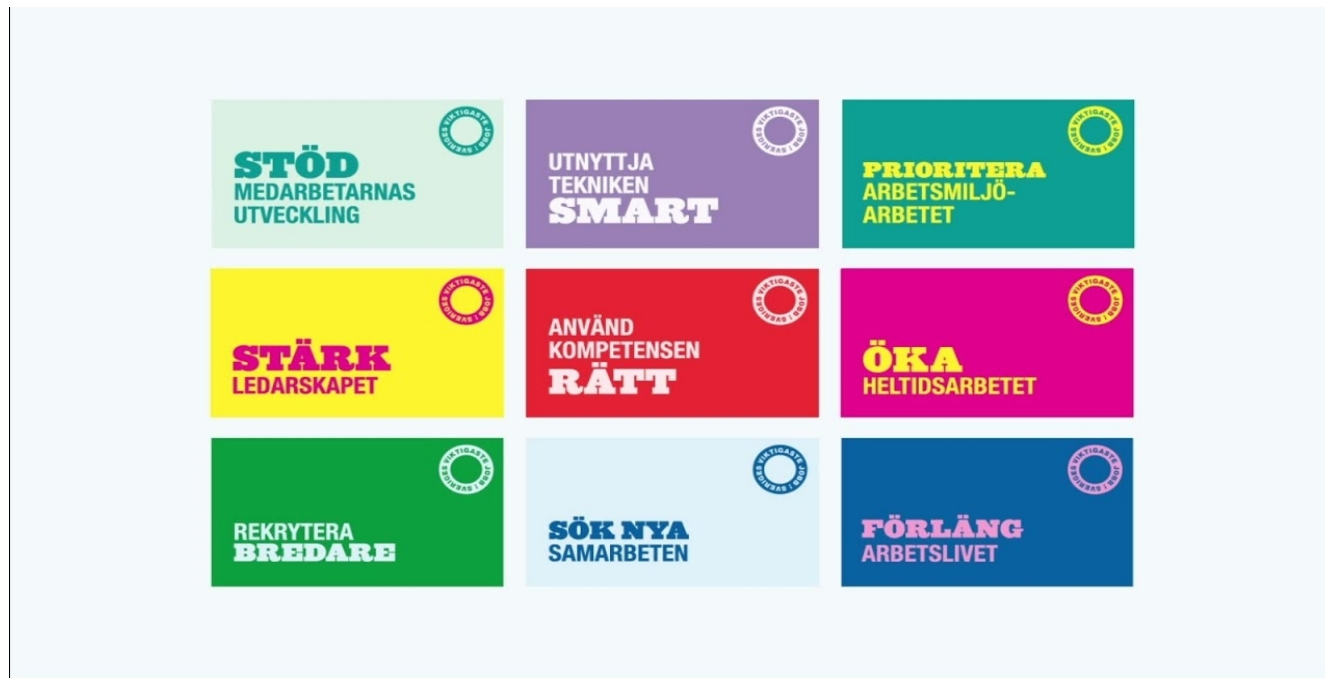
SVERIGES VIKTIGASTE JOBB

STÖD MEDARBETARNAS UTVECKLING

SVERIGES VIKTIGASTE JOBB

UTNYTTJA TEKNIKEN SMART

SVERIGES VIKTIGASTE JOBB

PRIORITERA ARBETSMILJÖARBETET

SVERIGES VIKTIGASTE JOBB

STÄRK LEDARSKAPET

SVERIGES VIKTIGASTE JOBB

ANVÄND KOMPETENSEN RÄTT

SVERIGES VIKTIGASTE JOBB

ÖKA HELTIDSARBETET

SVERIGES VIKTIGASTE JOBB

REKRYTERA BREDARE

SVERIGES VIKTIGASTE JOBB

SÖK NYA SAMARBETEN

SVERIGES VIKTIGASTE JOBB

FÖRLÄNG ARBETSLIVET